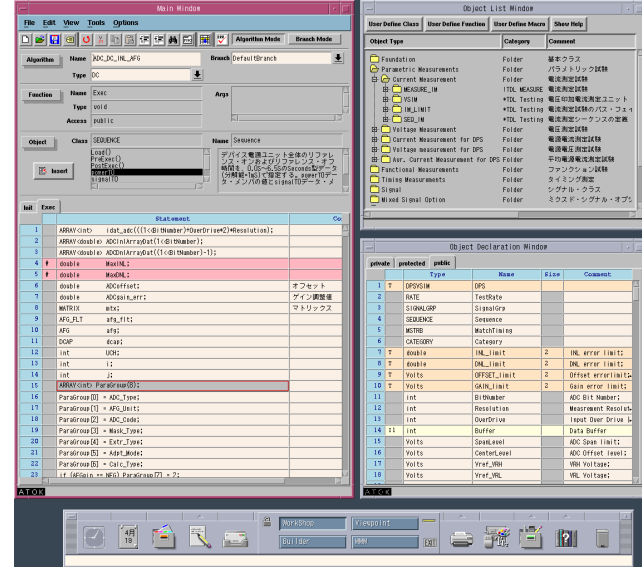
Main Window

File Edit View Tools Options

Algorithm Mode Branch Mode

Algorithm Name ADC_DC_INL_AFG Branch DefaultBranch

Type DC

Function Name Exec Args

Type void

Access public

Object Class SEQUENCE Name Sequence

Insert

Load()
PreExec()
PostExec()
momerYO
signalTO

デバイス電源ユニット全体のリファレンス・オン/オフおよびリファレンス・オフ時間を、0.0S~6.5S(Second)秒データ(分解能:1mS)で指定する。momerYOデータ・メンバの値にsignalTOデータ・メ

Init Exec

| | | Statement | Co |
|---|---|---|---|
| 1 | | ARRAY<int> idat_adc((1<<BitNumber)*OverDrive*2)*Resolution); | |
| 2 | | ARRAY<double> ADCInlArrayDat(1<<BitNumber); | |
| 3 | | ARRAY<double> ADCDnlArrayDat((1<<BitNumber)-1); | |
| 4 | # | double MaxINL; | |
| 5 | # | double MaxDNL; | |
| 6 | | double ADCoffset; | オフセット |
| 7 | | double ADCgain_err; | ゲイン調整値 |
| 8 | | MATRIX mtx; | マトリックス |
| 9 | | AFG_FLT afg_flt; | |
| 10 | | AFG afg; | |
| 11 | | DCAP dcap; | |
| 12 | | int UCH; | |
| 13 | | int i; | |
| 14 | | int j; | |
| 15 | | ARRAY<int> ParaGroup(8); | |
| 16 | | ParaGroup[0] = ADC_Type; | |
| 17 | | ParaGroup[1] = AFG_Unit; | |
| 18 | | ParaGroup[2] = ADC_Code; | |
| 19 | | ParaGroup[3] = Mask_Type; | |
| 20 | | ParaGroup[4] = Extr_Type; | |
| 21 | | ParaGroup[5] = Adpt_Mode; | |
| 22 | | ParaGroup[6] = Calc_Type; | |
| 23 | | if (AFGain == NFG) ParaGroup[7] = 2; | |

ATOK

Object List Window

User Define Class User Define Function User Define Macro Show Help

| Object Type | Category | Comment |
|---|---|---|
| Foundation | Folder | 基本クラス |
| Parametric Measurements | Folder | パラメトリック試験 |
| Current Measurement | Folder | 電流測定試験 |
| MEASURE_IM | ITDL MEASURE | 電流測定試験 |
| VSIM | *TDL Testing | 電圧印加電流測定ユニット |
| IM_LIMIT | *TDL Testing | 電流測定試験のパス・フェイ |
| SEQ_IM | *TDL Testing | 電流測定試験シーケンスの定義 |
| Voltage Measurement | Folder | 電圧測定試験 |
| Current Measurement for DPS | Folder | 電源電流測定試験 |
| Voltage measurement for DPS | Folder | 電源電圧測定試験 |
| Avr. Current Measurement for DPS | Folder | 平均電源電流測定試験 |
| Functional Measurements | Folder | ファンクション試験 |
| Timing Measurements | Folder | タイミング測定 |
| Signal | Folder | シグナル・クラス |
| Mixed Signal Option | Folder | ミクスド・シグナル・オプシ |

Object Declaration Window

private protected public

| | | Type | Name | Size | Comment |
|---|---|---|---|---|---|
| 1 | T | DPSVSIM | DPS | | |
| 2 | | RATE | TestRate | | |
| 3 | | SIGNALGRP | SignalGrp | | |
| 4 | | SEQUENCE | Sequence | | |
| 5 | | MSTRB | MatchTiming | | |
| 6 | | CATEGORY | Category | | |
| 7 | T | double | INL_limit | 2 | INL error limit; |
| 8 | T | double | DNL_limit | 2 | DNL error limit; |
| 9 | T | Volts | OFFSET_limit | 2 | Offset errorlimit; |
| 10 | T | Volts | GAIN_limit | 2 | Gain error limit; |
| 11 | | int | BitNumber | | ADC Bit Number; |
| 12 | | int | Resolution | | Measurement Resolut |
| 13 | | int | OverDrive | | Input Over Drive L |
| 14 | 11 | int | Buffer | | Data Buffer |
| 15 | | Volts | SpanLevel | | ADC Span limit; |
| 16 | | Volts | CenterLevel | | ADC Offset level; |
| 17 | | Volts | Vref_VRH | | VRH Voltage; |
| 18 | | Volts | Vref_VRL | | VRL Voltage; |

ATOK

WorkShop Viewpoint
Builder